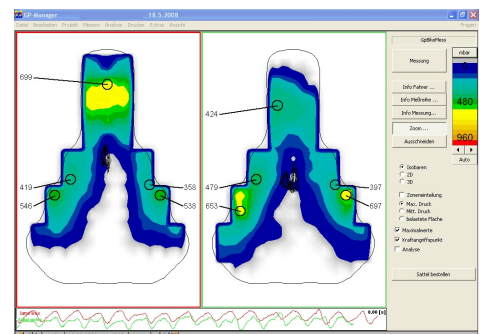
GP-Manager 18.5.2008

Datei Bearbeiten Projekt Messen Analyse Drucken Extras Ansicht Fragen

699

419

358

546

538

424

479

397

653

697

GpBikeMess

Messung

mbar

0

480

960

Info Fahrer ...

Info Meßreihe ...

Info Messung ...

Zoom ...

Ausschneiden

Auto

Isobaren

2D

3D

Zoneneinteilung

Max. Druck

Mitt. Druck

belastete Fläche

Maximalwerte

Kraftangriffspunkt

Analyse

Sattel bestellen

0,00 [s]